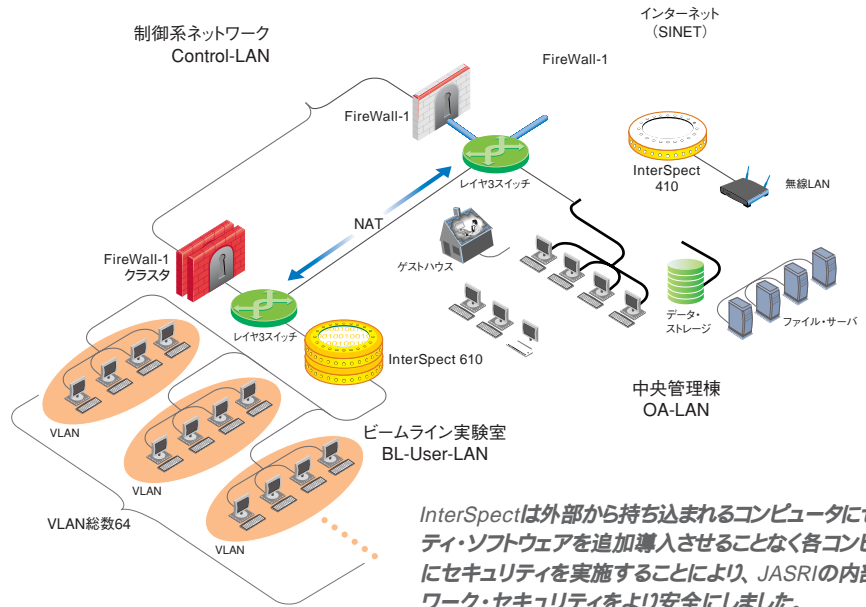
制御系ネットワーク
Control-LAN

インターネット
（SINET）

FireWall-1

FireWall-1

レイヤ3スイッチ

InterSpect
410

無線LAN

NAT

ゲストハウス

FireWall-1
クラスタ

レイヤ3スイッチ

InterSpect 610

データ・
ストレージ

ファイル・サーバ

中央管理棟
OA-LAN

VLAN

VLAN

ビームライン実験室
BL-User-LAN

VLAN総数64

VLAN

InterSpectは外部から持ち込まれるコンピュータに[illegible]
ティ・ソフトウェアを追加導入させることなく各コン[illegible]
にセキュリティを実施することにより、JASRIの内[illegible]
ワーク・セキュリティをより安全にしました。